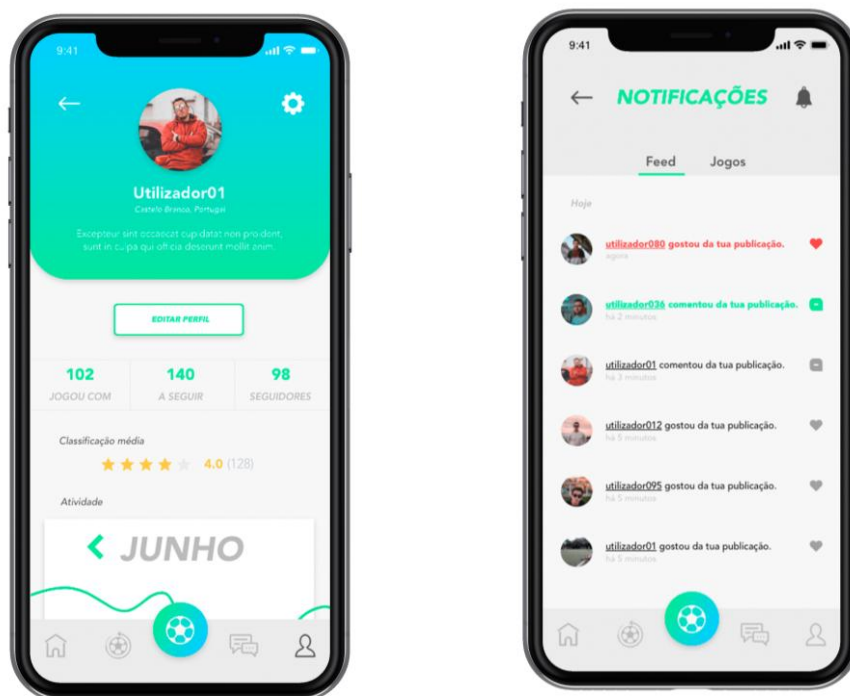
9:41

Utilizador01

Castelo Branco, Portugal

Excepteur sint occaecat cupidatat non proident, sunt in culpa qui officia deserunt mollit anim.

EDITAR PERFIL

| 102 | 140 | 98 |
|---|---|---|
| JOGOU COM | A SEGUIR | SEGUIDORES |

Classificação média

4.0 (128)

Atividade

JUNHO

9:41

NOTIFICAÇÕES

Feed Jogos

Hoje

utilizador080 gostou da tua publicação.
agora

utilizador036 comentou da tua publicação.
há 2 minutos

utilizador01 comentou da tua publicação.
há 3 minutos

utilizador012 gostou da tua publicação.
há 5 minutos

utilizador095 gostou da tua publicação.
há 5 minutos

utilizador01 gostou da tua publicação.
há 5 minutos